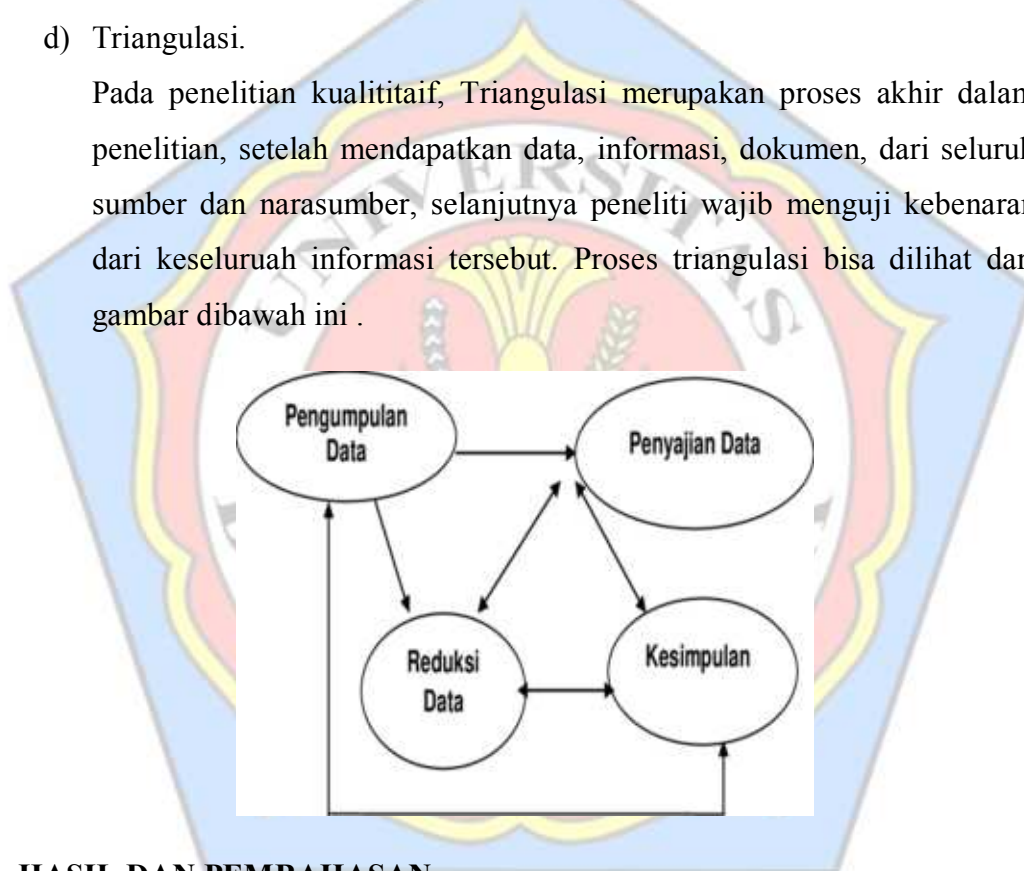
d) Triangulasi.

Pada penelitian kualititaif, Triangulasi merupakan proses akhir dalam penelitian, setelah mendapatkan data, informasi, dokumen, dari seluruh sumber dan narasumber, selanjutnya peneliti wajib menguji kebenaran dari keseluruah informasi tersebut. Proses triangulasi bisa dilihat dari gambar dibawah ini .

Pengumpulan Data

Penyajian Data

Reduksi Data

Kesimpulan

HASIL DAN PEMBAHASAN